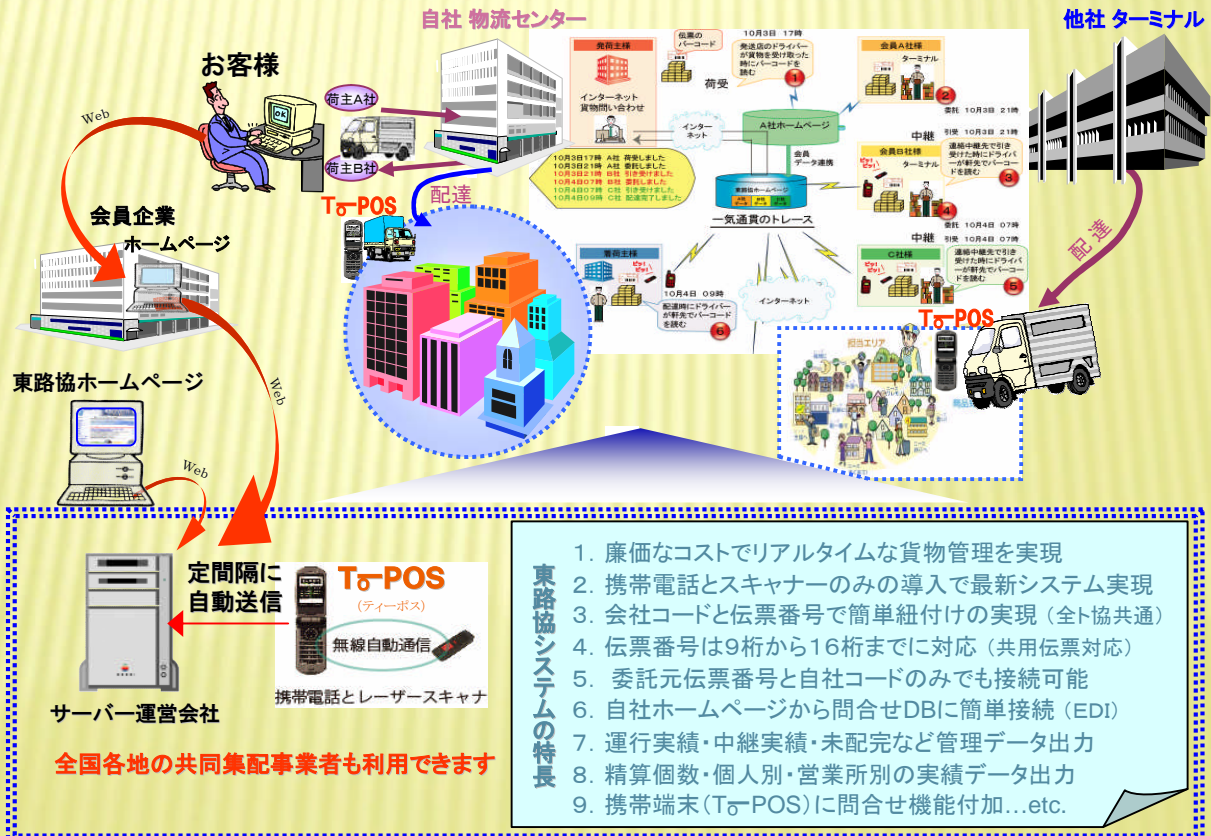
自社 物流センター

他社 ターミナル

お客様

Web

荷主A社

荷主B社

発荷主様

インターネット貨物問い合わせ

伝票のバーコード

10月3日 17時

発送店のドライバーが貨物を受け取った時にバーコードを読む

荷受

会員A社様

ターミナル

委託 10月3日 21時

インターネット

A社ホームページ

中継

引受 10月3日 21時

会員データ連携

会員B社様

ターミナル

連絡中継先で引き受けた時にドライバーが軒先でバーコードを読む

10月3日17時 A社 荷受しました
10月3日21時 A社 委託しました
10月3日21時 B社 引き受けました
10月4日07時 B社 委託しました
10月4日07時 C社 引き受けました
10月4日09時 C社 配達完了しました

東路協ホームページ

一気通貫のトレース

委託 10月4日 07時

中継

引受 10月4日 07時

着荷主様

C社様

連絡中継先で引き受けた時にドライバーが軒先でバーコードを読む

10月4日 09時

配達時にドライバーが軒先でバーコードを読む

インターネット

会員企業ホームページ

TO-POS

配達

配達

TO-POS

東路協ホームページ

Web

Web

定間隔に自動送信

TO-POS

(ティーポス)

無線自動通信

携帯電話とレーザースキャナ

サーバー運営会社

全国各地の共同集配事業者も利用できます

東路協システムの特長

1. 廉価なコストでリアルタイムな貨物管理を実現
2. 携帯電話とスキャナーのみの導入で最新システム実現
3. 会社コードと伝票番号で簡単紐付けの実現（全ト協共通）
4. 伝票番号は9桁から16桁までに対応（共用伝票対応）
5. 委託元伝票番号と自社コードのみでも接続可能
6. 自社ホームページから問合せDBに簡単接続（EDI）
7. 運行実績・中継実績・未配完など管理データ出力
8. 精算個数・個人別・営業所別の実績データ出力
9. 携帯端末（TO-POS）に問合せ機能付加…etc.